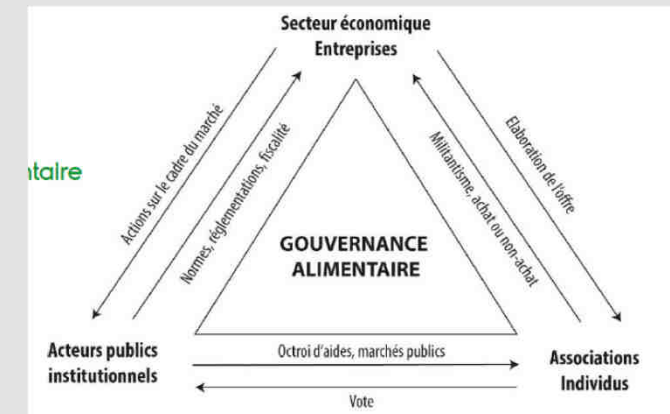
Secteur économique
Entreprises

ntaire

Actions sur le cadre du marché

Normes, réglementations, fiscalité

Militantisme, achat ou non-achat

Elaboration de l'offre

GOUVERNANCE
ALIMENTAIRE

Acteurs publics
institutionnels

Octroi d'aides, marchés publics

Vote

Associations
Individus